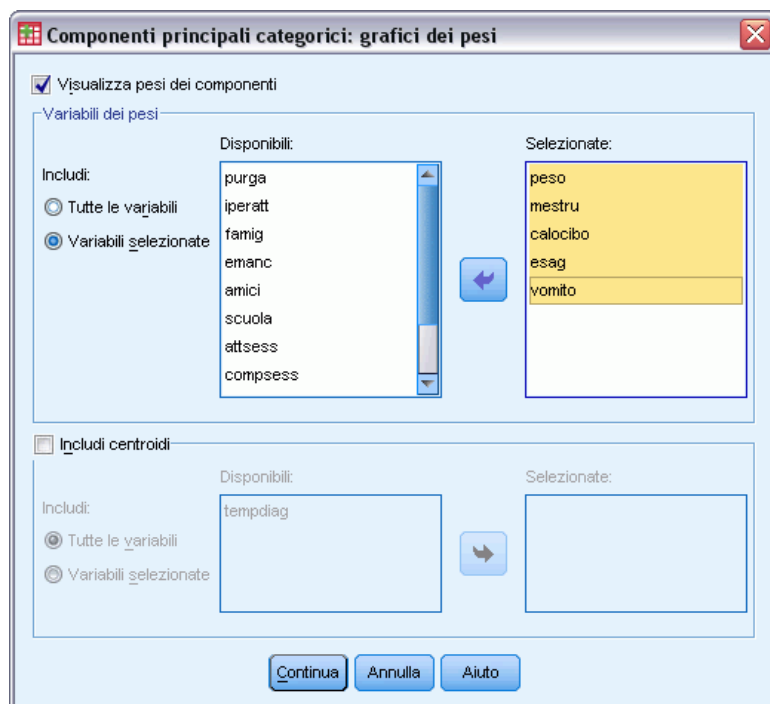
Componenti principali categorici: grafici dei pesi

Visualizza pesi dei componenti

Variabili dei pesi

Disponibili:

Selezionate:

Includi:

Tutte le variabili

Variabili selezionate

purga
iperatt
famig
emanc
amici
scuola
attsess
compsess

peso
mestru
calocibo
esag
vomito

Includi centroidi

Disponibili:

Selezionate:

Includi:

Tutte le variabili

Variabili selezionate

tempdiag

Continua Annulla Aiuto